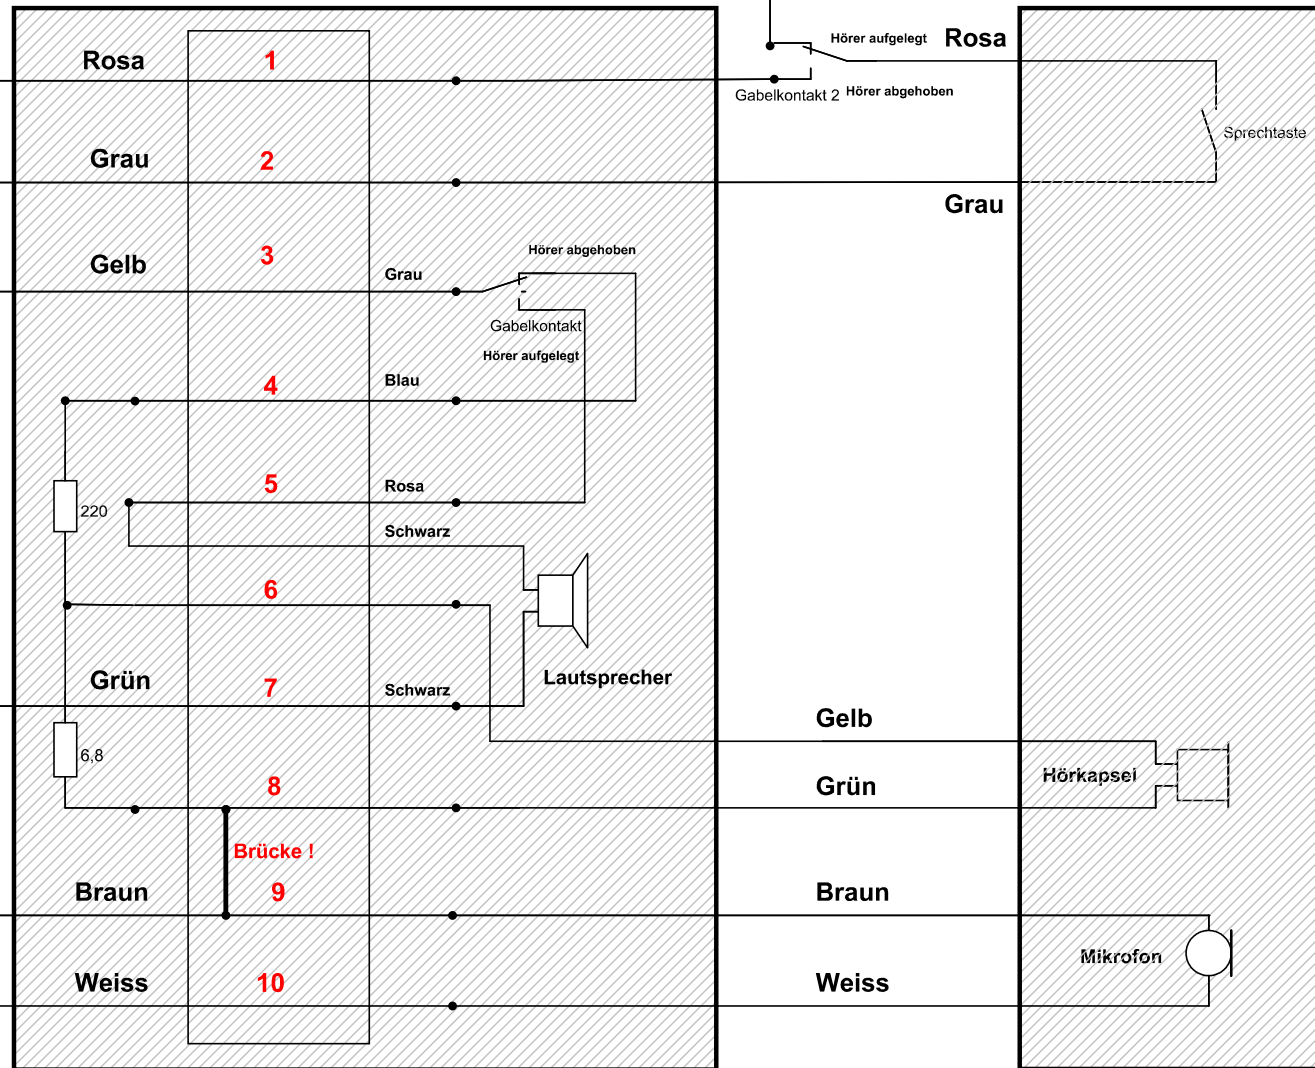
Rosa
1
Hörer aufgelegt
Rosa
Gabelkontakt 2
Hörer abgehoben
Sprechtaste
Grau
2
Grau
Gelb
3
Grau
Hörer abgehoben
Gabelkontakt
Hörer aufgelegt
4
Blau
220
5
Rosa
Schwarz
6
Lautsprecher
Grün
7
Schwarz
Gelb
6,8
Hörkapsel
8
Grün
Brücke !
Braun
9
Braun
Mikrofon
Weiss
10
Weiss